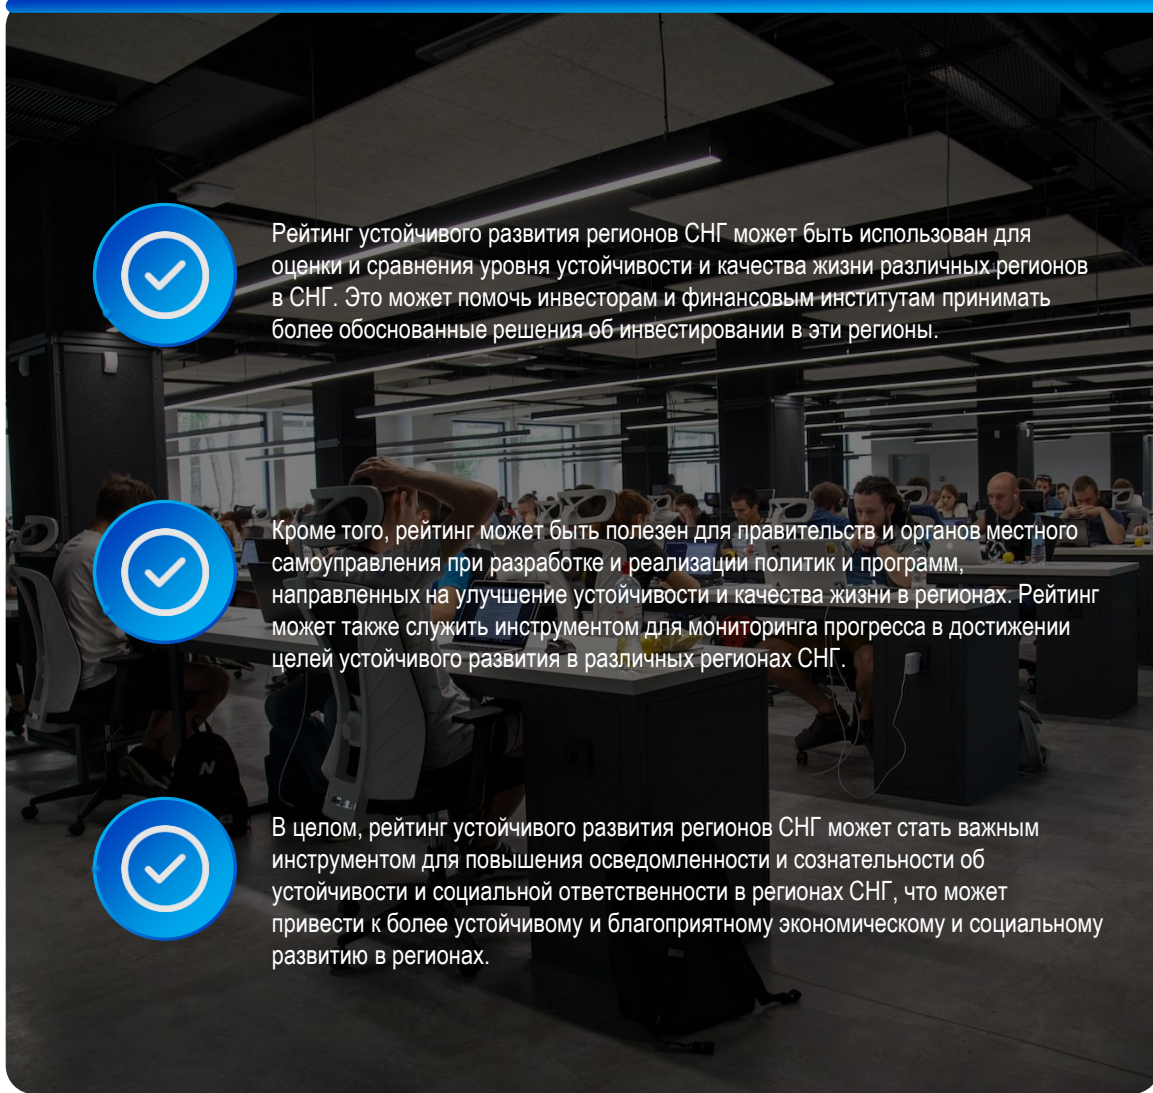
Рейтинг устойчивого развития регионов СНГ может быть использован для оценки и сравнения уровня устойчивости и качества жизни различных регионов в СНГ. Это может помочь инвесторам и финансовым институтам принимать более обоснованные решения об инвестировании в эти регионы.

Кроме того, рейтинг может быть полезен для правительств и органов местного самоуправления при разработке и реализации политик и программ, направленных на улучшение устойчивости и качества жизни в регионах. Рейтинг может также служить инструментом для мониторинга прогресса в достижении целей устойчивого развития в различных регионах СНГ.

В целом, рейтинг устойчивого развития регионов СНГ может стать важным инструментом для повышения осведомленности и сознательности об устойчивости и социальной ответственности в регионах СНГ, что может привести к более устойчивому и благоприятному экономическому и социальному развитию в регионах.